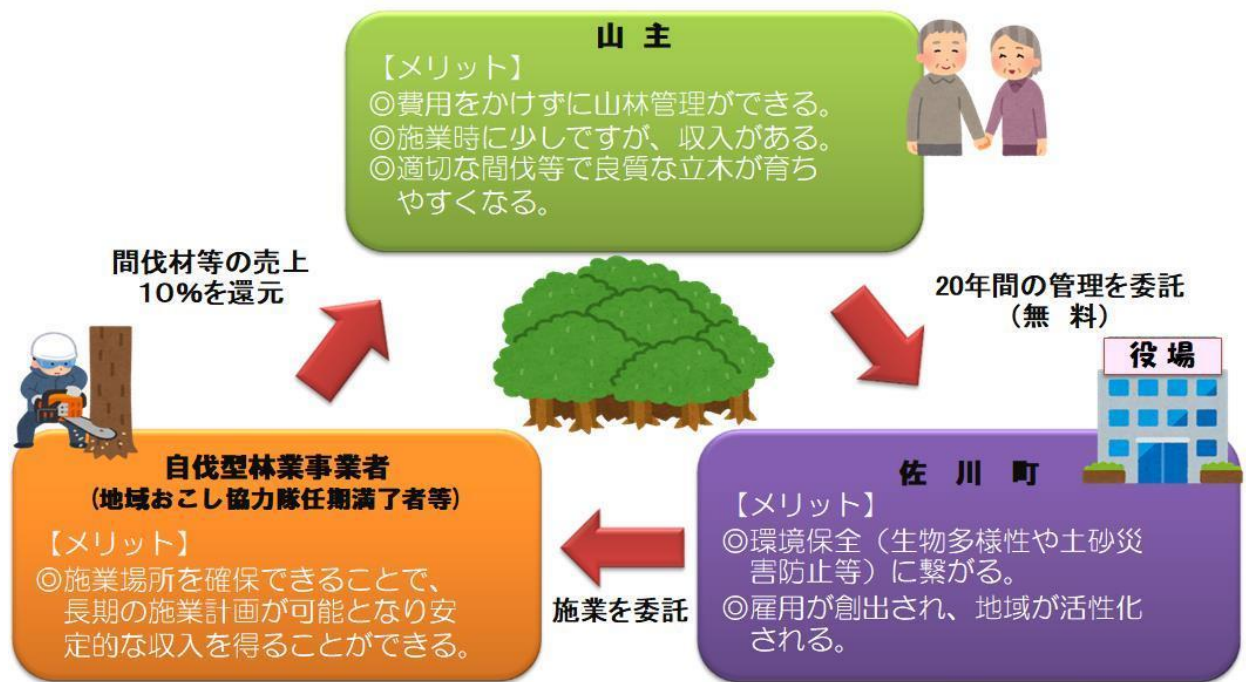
山 主

【メリット】
◎費用をかけずに山林管理ができる。
◎施業時に少しですが、収入がある。
◎適切な間伐等で良質な立木が育ちやすくなる。

間伐材等の売上10%を還元

20年間の管理を委託
（無 料）

役場

自伐型林業事業者
（地域おこし協力隊任期満了者等）

【メリット】
◎施業場所を確保できることで、長期の施業計画が可能となり安定的な収入を得ることができる。

施業を委託

佐 川 町

【メリット】
◎環境保全（生物多様性や土砂災害防止等）に繋がる。
◎雇用が創出され、地域が活性化される。